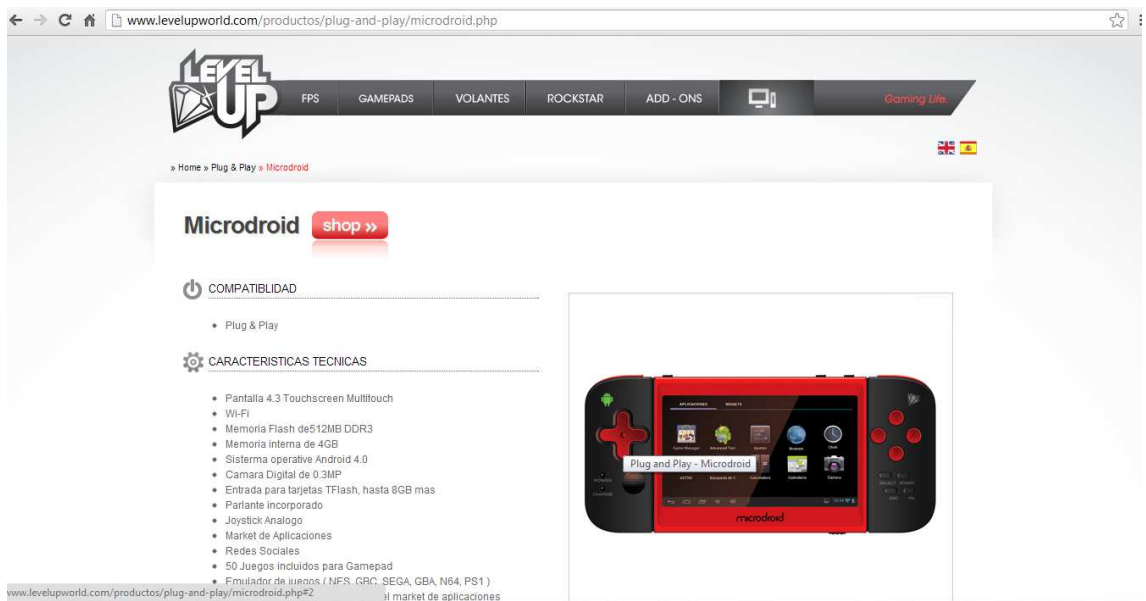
www.levelupworld.com/productos/plug-and-play/microdroid.php

LEVEL UP

FPS GAMEPADS VOLANTES ROCKSTAR ADD - ONS

Gaming Life.

» Home » Plug & Play » Microdroid

Microdroid shop »

COMPATIBLIDAD

- Plug & Play

CARACTERISTICAS TECNICAS

- Pantalla 4.3 Touchscreen Multitouch
- Wi-Fi
- Memoria Flash de512MB DDR3
- Memoria interna de 4GB
- Sisterma operative Android 4.0
- Camara Digital de 0.3MP
- Entrada para tarjetas TFlash, hasta 8GB mas
- Parlante incorporado
- Joystick Analogo
- Market de Aplicaciones
- Redes Sociales
- 50 Juegos incluidos para Gamepad
- Emulador de juegos ( NES, GBC, SEGA, GBA, N64, PS1 )
- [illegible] el market de aplicaciones

Plug and Play - Microdroid

microdroid

www.levelupworld.com/productos/plug-and-play/microdroid.php#2